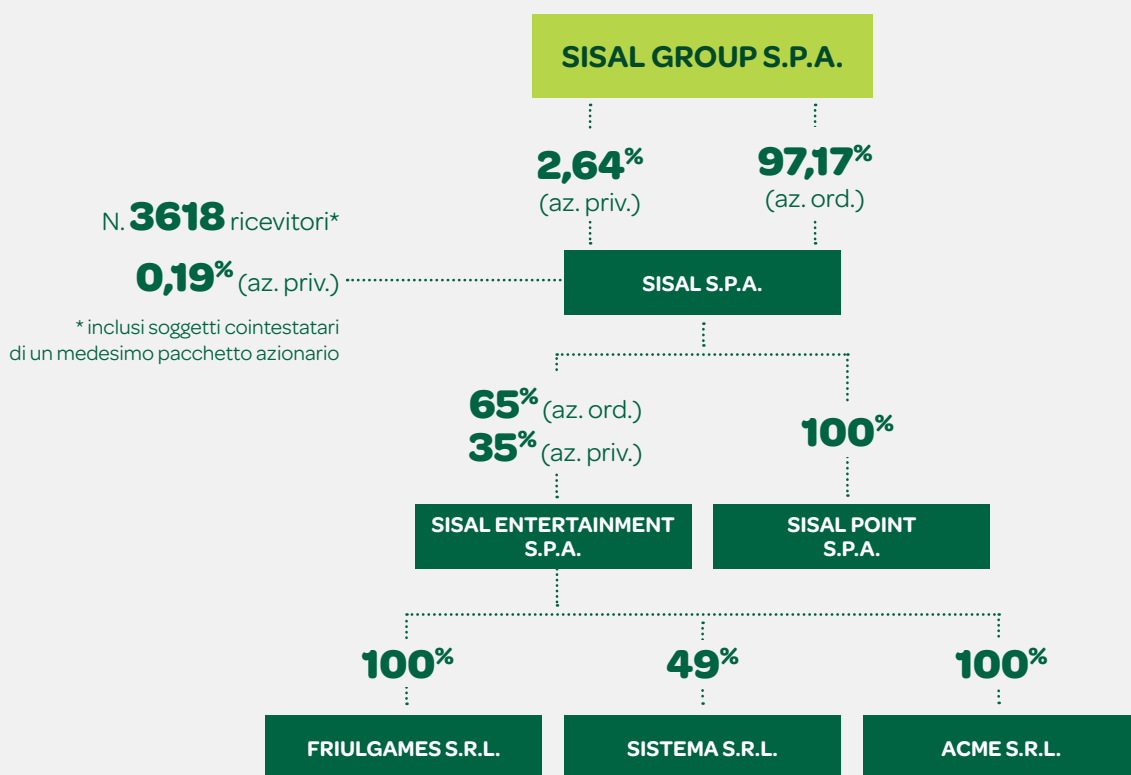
SISAL GROUP S.P.A.

2,64% (az. priv.)

97,17% (az. ord.)

N. 3618 ricevitori*

0,19% (az. priv.)

* inclusi soggetti cointestatari di un medesimo pacchetto azionario

SISAL S.P.A.

65% (az. ord.)
35% (az. priv.)

100%

SISAL ENTERTAINMENT S.P.A.

SISAL POINT S.P.A.

100%

49%

100%

FRIULGAMES S.R.L.

SISTEMA S.R.L.

ACME S.R.L.